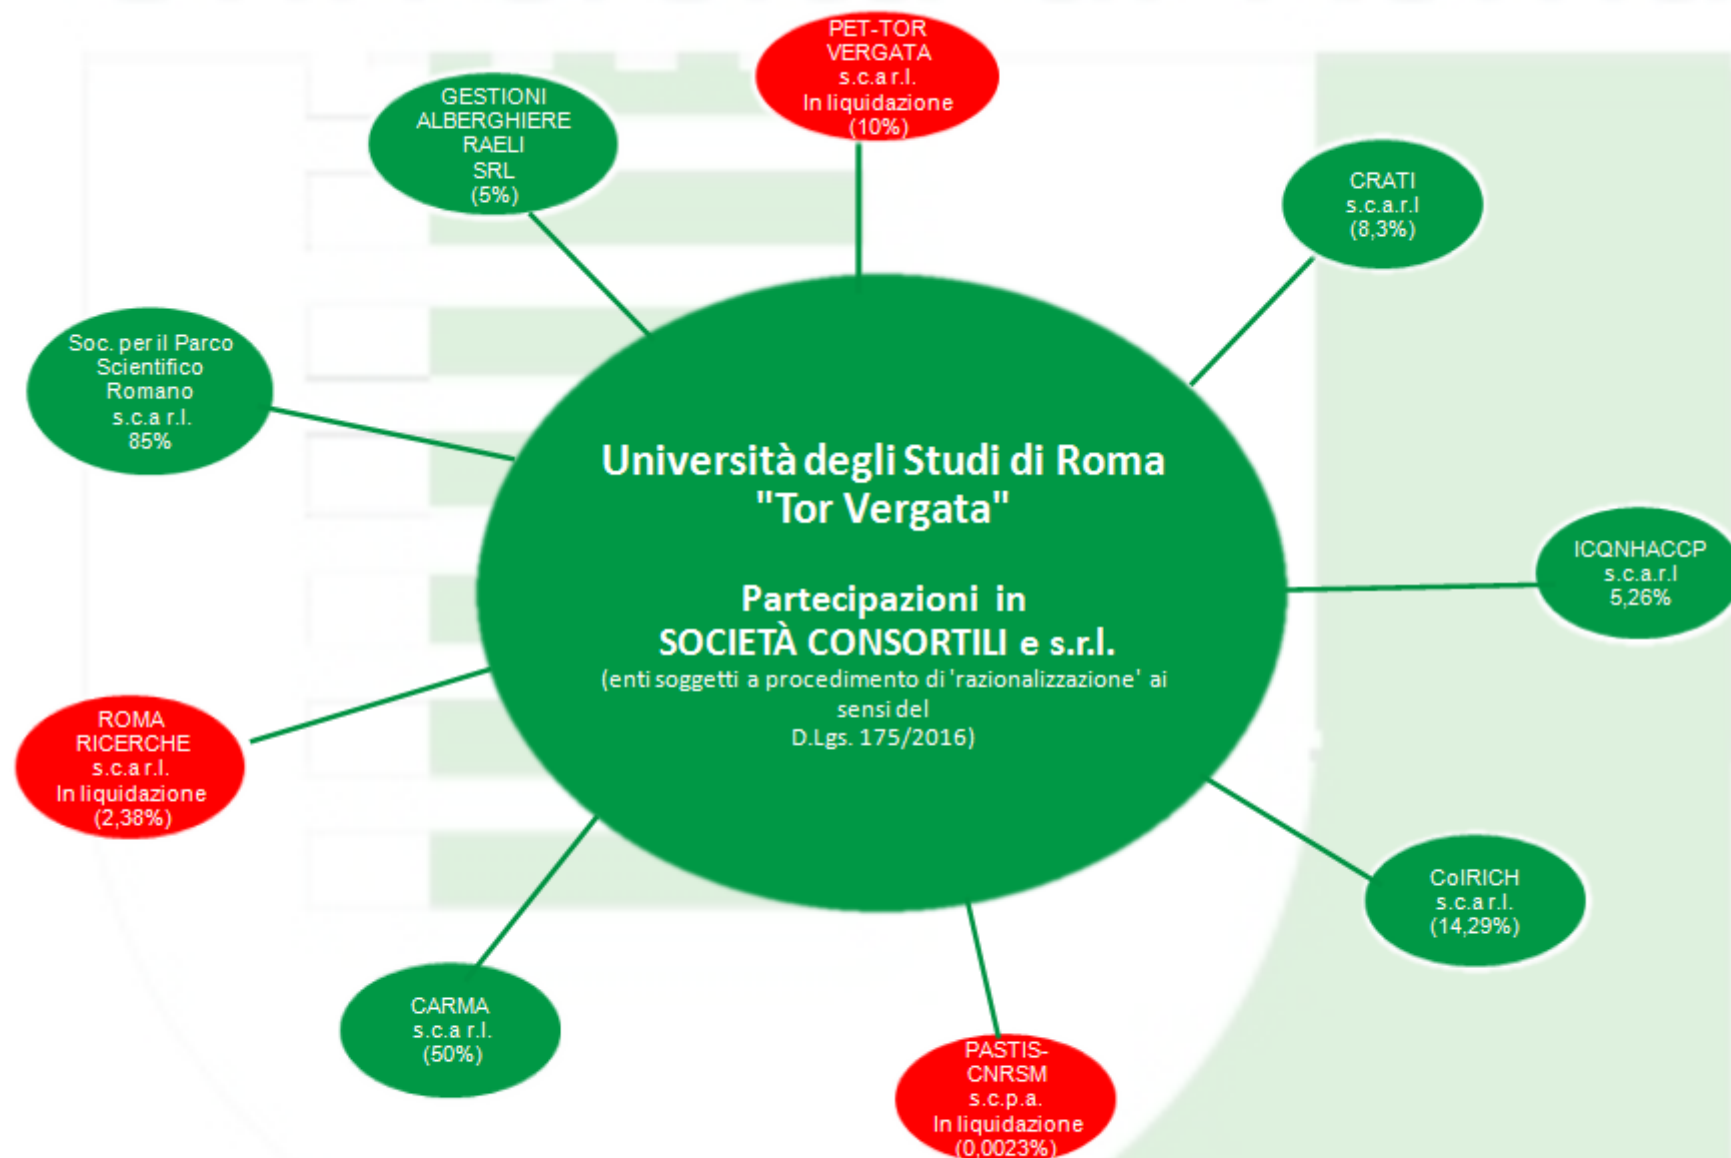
Università degli Studi di Roma "Tor Vergata"

Partecipazioni in SOCIETÀ CONSORTILI e s.r.l.
(enti soggetti a procedimento di 'razionalizzazione' ai sensi del D.Lgs. 175/2016)

PET-TOR VERGATA s.c.a r.l. In liquidazione (10%)

GESTIONI ALBERGHIERE RAELI SRL (5%)

CRATI s.c.a.r.l (8,3%)

Soc. per il Parco Scientifico Romano s.c.a r.l. 85%

ICQNHACCP s.c.a.r.l 5,26%

ROMA RICERCHE s.c.a r.l. In liquidazione (2,38%)

CoIRICH s.c.a r.l. (14,29%)

CARMA s.c.a r.l. (50%)

PASTIS-CNRSM s.c.p.a. In liquidazione (0,0023%)